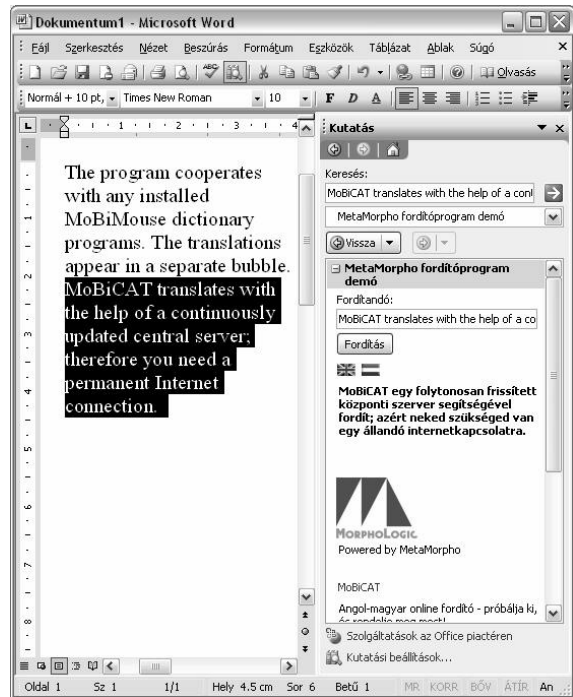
Dokumentum1 - Microsoft Word

Fájl Szerkesztés Nézet Beszúrás Formátum Eszközök Táblázat Ablak Súgó

Olvasás

Normál + 10 pt, Times New Roman 10 F D A

The program cooperates with any installed MoBiMouse dictionary programs. The translations appear in a separate bubble. MoBiCAT translates with the help of a continuously updated central server; therefore you need a permanent Internet connection.

Kutatás

Keresés:

MoBiCAT translates with the help of a cont

MetaMorpho fordítóprogram demó

Vissza

MetaMorpho fordítóprogram demó

Fordítandó:

MoBiCAT translates with the help of a co

Fordítás

MoBiCAT egy folytonosan frissített központi szerver segítségével fordít; azért neked szükséged van egy állandó internetkapcsolatra.

MorphoLogic

Powered by MetaMorpho

MoBiCAT

Angol-magyar online fordító - próbálja ki, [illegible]

Szolgáltatások az Office piactéren

Kutatási beállítások...

Oldal 1 Sz 1 1/1 Hely 4.5 cm Sor 6 Betű 1 MR KORR BŐV ÁTÍR An